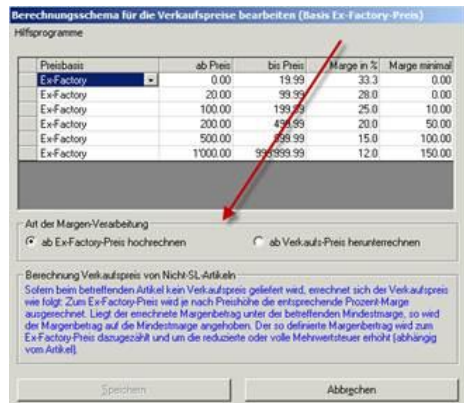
Berechnungsschema für die Verkaufspreise bearbeiten (Basis Ex-Factory-Preis)
Hilfsprogramme

| Preisbasis | ab Preis | bis Preis | Marge in % | Marge minimal |
|---|---|---|---|---|
| Ex-Factory | 0.00 | 19.99 | 33.3 | 0.00 |
| Ex-Factory | 20.00 | 99.99 | 28.0 | 0.00 |
| Ex-Factory | 100.00 | 199.99 | 25.0 | 10.00 |
| Ex-Factory | 200.00 | 499.99 | 20.0 | 50.00 |
| Ex-Factory | 500.00 | 999.99 | 15.0 | 100.00 |
| Ex-Factory | 1'000.00 | 999'999.99 | 12.0 | 150.00 |

Art der Margen-Verarbeitung
ab Ex-Factory-Preis hochrechnen
ab Verkaufs-Preis herunterrechnen

Berechnung Verkaufspreis von Nicht-SL-Artikeln
Sofern beim betreffenden Artikel kein Verkaufspreis geliefert wird, errechnet sich der Verkaufspreis wie folgt: Zum Ex-Factory-Preis wird je nach Preishöhe die entsprechende Prozent-Marge ausgerechnet. Liegt der errechnete Margenbetrag unter der betreffenden Mindestmarge, so wird der Margenbetrag auf die Mindestmarge angehoben. Der so definierte Margenbetrag wird zum Ex-Factory-Preis dazugezählt und um die reduzierte oder volle Mehrwertsteuer erhöht (abhängig vom Artikel).

Speichern
Abbrechen